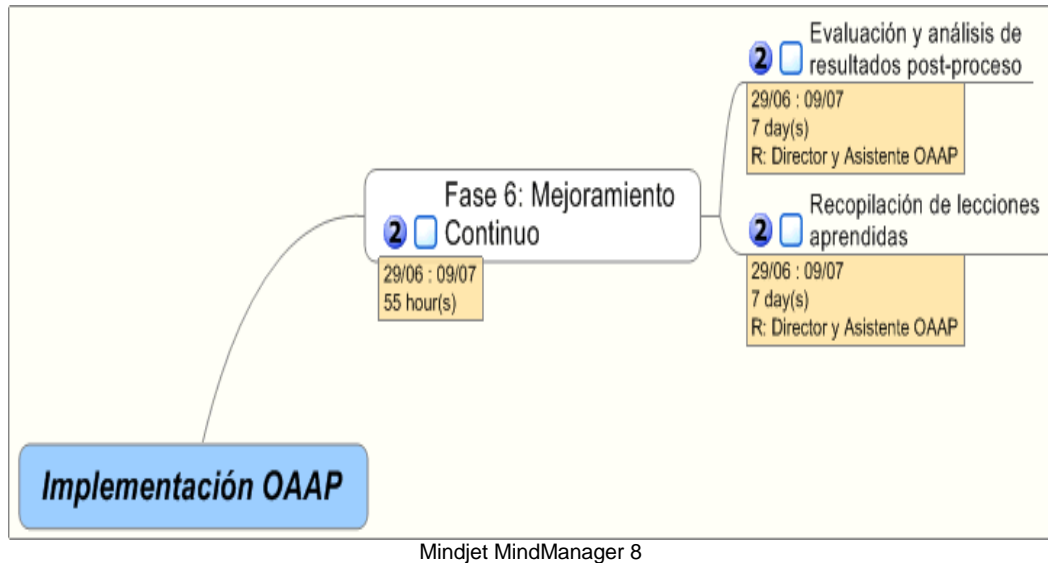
2 Evaluación y análisis de resultados post-proceso

29/06 : 09/07
7 day(s)
R: Director y Asistente OAAP

2 Fase 6: Mejoramiento Continuo

29/06 : 09/07
55 hour(s)

2 Recopilación de lecciones aprendidas

29/06 : 09/07
7 day(s)
R: Director y Asistente OAAP

Implementación OAAP

Mindjet MindManager 8